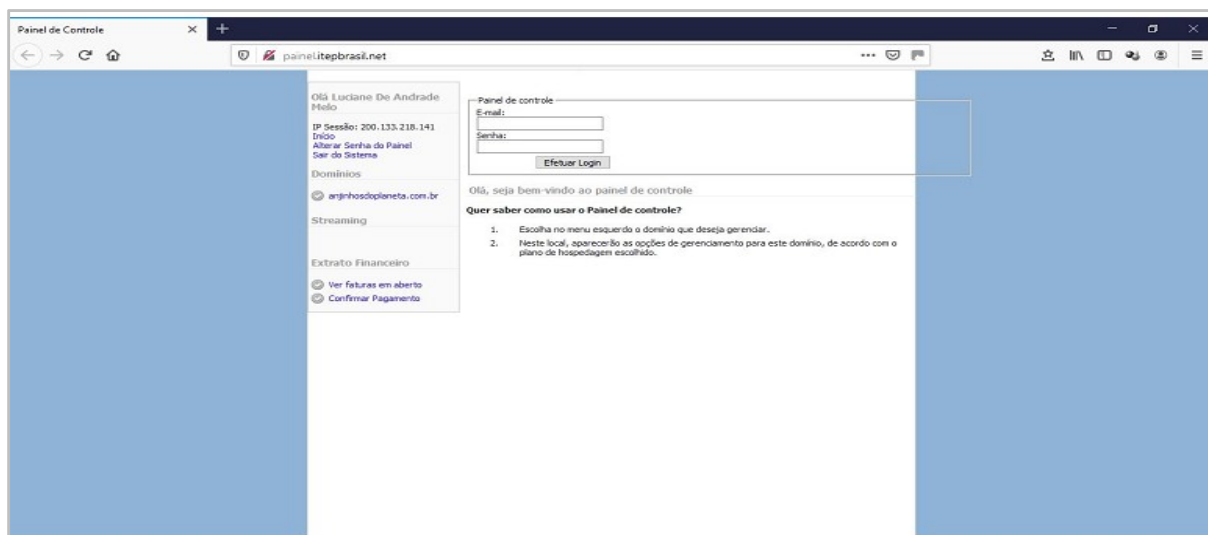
Painel de Controle

painel.itepbrasil.net

Olá Luciane De Andrade Melo

IP Sessão: 200.133.218.141
Início
Alterar Senha do Painel
Sair do Sistema

Domínios

anjinhosdoplaneta.com.br

Streaming

Extrato Financeiro

Ver faturas em aberto
Confirmar Pagamento

Painel de controle
E-mail:
Senha:
Efetuar Login

Olá, seja bem-vindo ao painel de controle

Quer saber como usar o Painel de controle?

1. Escolha no menu esquerdo o domínio que deseja gerenciar.
2. Neste local, aparecerão as opções de gerenciamento para este domínio, de acordo com o plano de hospedagem escolhido.